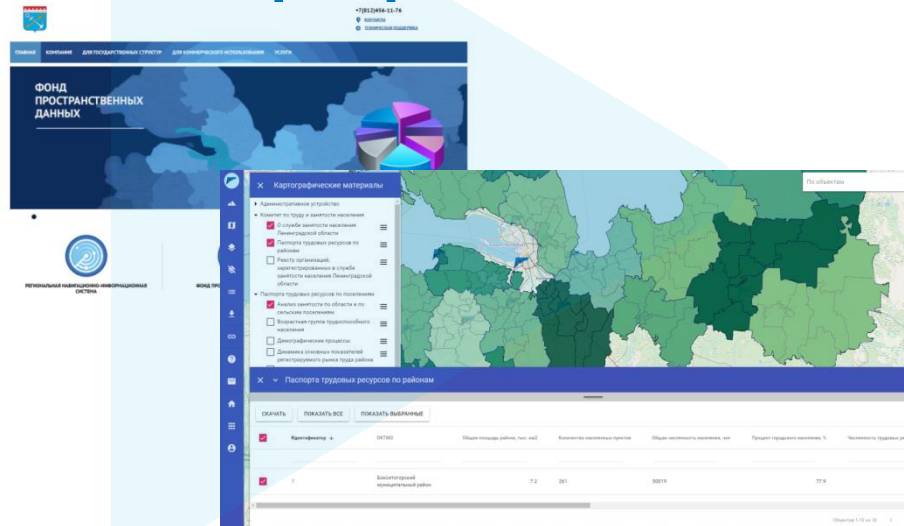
+7(812)456-11-76
контакты
техническая поддержка

ГЛАВНАЯ КОМПАНИЯ ДЛЯ ГОСУДАРСТВЕННЫХ СТРУКТУР ДЛЯ КОММЕРЧЕСКОГО ИСПОЛЬЗОВАНИЯ УСЛУГИ

ФОНД ПРОСТРАНСТВЕННЫХ ДАННЫХ

РЕГИОНАЛЬНАЯ НАВИГАЦИОННО-ИНФОРМАЦИОННАЯ СИСТЕМА

ФОНД ПРО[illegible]

Картографические материалы

Административное устройство
Комитет по труду и занятости населения
О службе занятости населения Ленинградской области
Паспорта трудовых ресурсов по районам
Реестр организаций, зарегистрированных в службе занятости населения Ленинградской области
Паспорта трудовых ресурсов по поселениям
Анализ занятости по области и по сельским поселениям
Возрастная группа трудоспособного населения
Демографические процессы
Динамика основных показателей регистрируемого рынка труда района

По объектам

Паспорта трудовых ресурсов по районам

СКАЧАТЬ ПОКАЗАТЬ ВСЕ ПОКАЗАТЬ ВЫБРАННЫЕ

| | Идентификатор | ОКТМО | Общая площадь района, тыс. кв. | Количество населенных пунктов | Общая численность населения, чел | Процент трудового населения, % | Численность трудовых ре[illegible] |
|---|---|---|---|---|---|---|---|
| | 7 | Бокситогорский муниципальный район | 7.2 | 261 | 50019 | 77.9 | |

Объектов 1-10 из 18